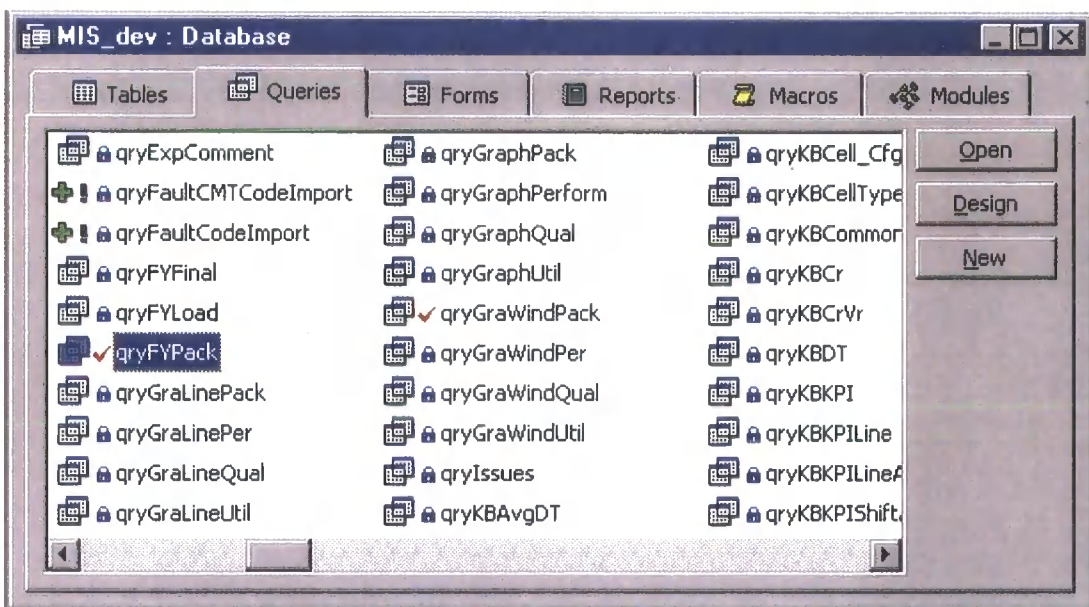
MIS_dev : Database

Tables | Queries | Forms | Reports | Macros | Modules

qryExpComment
qryFaultCMTCodeImport
qryFaultCodeImport
qryFYFinal
qryFYLoad
qryFYPack
qryGraLinePack
qryGraLinePer
qryGraLineQual
qryGraLineUtil

qryGraphPack
qryGraphPerform
qryGraphQual
qryGraphUtil
qryGraWindPack
qryGraWindPer
qryGraWindQual
qryGraWindUtil
qryIssues
qryKBAvgDT

qryKBCell_Cfg
qryKBCellType
qryKBCommor
qryKBCr
qryKBCrVr
qryKBDT
qryKBKPI
qryKBKPILine
qryKBKPILineA
qryKBKPIShift

Open
Design
New